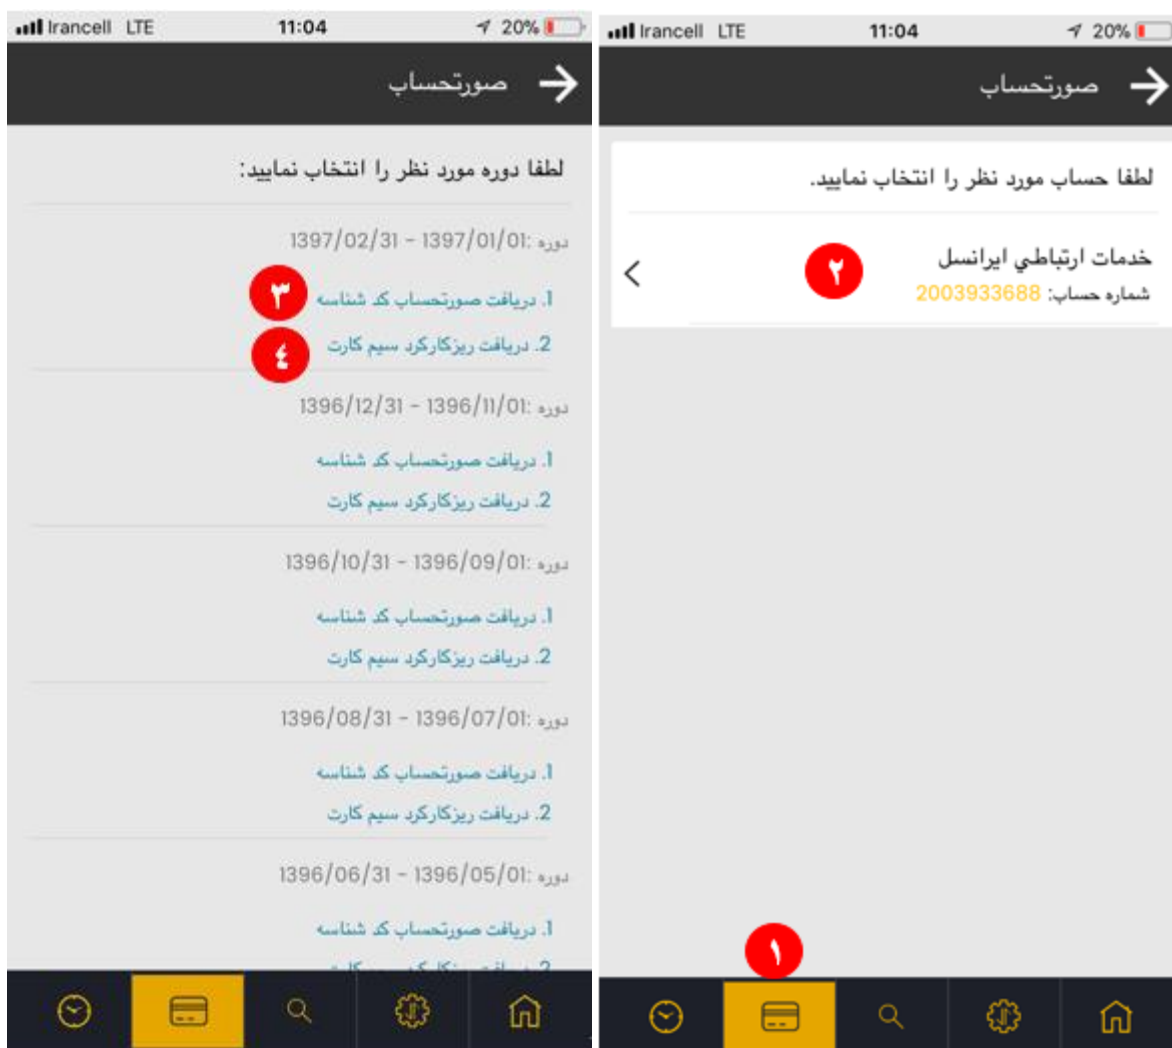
Irancell LTE 11:04 20%

صورتحساب

لطفا دوره مورد نظر را انتخاب نمایید:

دوره :1397/01/01 - 1397/02/31

1. دریافت صورتحساب کد شناسه
۳
2. دریافت ریزکارکرد سیم کارت
٤

دوره :1396/11/01 - 1396/12/31

1. دریافت صورتحساب کد شناسه
2. دریافت ریزکارکرد سیم کارت

دوره :1396/09/01 - 1396/10/31

1. دریافت صورتحساب کد شناسه
2. دریافت ریزکارکرد سیم کارت

دوره :1396/07/01 - 1396/08/31

1. دریافت صورتحساب کد شناسه
2. دریافت ریزکارکرد سیم کارت

دوره :1396/05/01 - 1396/06/31

1. دریافت صورتحساب کد شناسه
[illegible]

Irancell LTE 11:04 20%

صورتحساب

لطفا حساب مورد نظر را انتخاب نمایید.

خدمات ارتباطي ايرانسل
۲
شماره حساب: 2003933688

۱